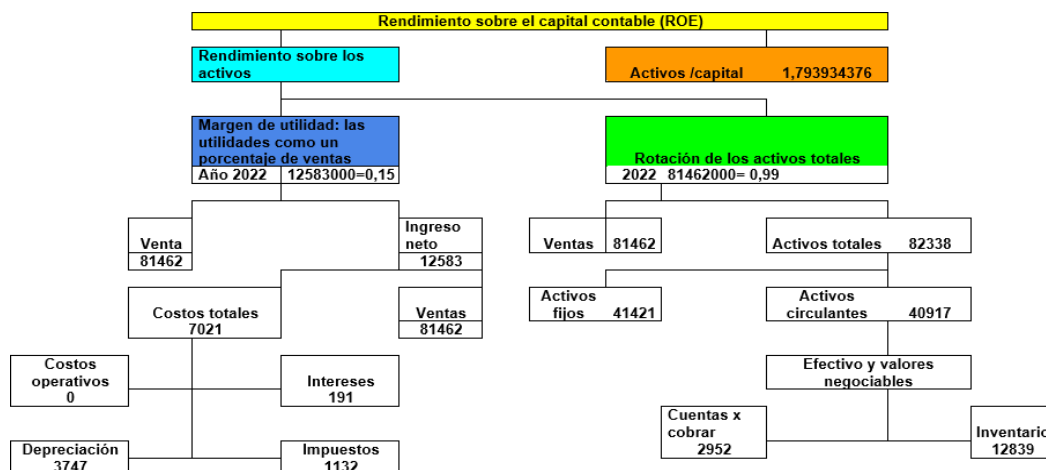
Rendimiento sobre el capital contable (ROE)

Rendimiento sobre los activos

Activos /capital 1,793934376

Margen de utilidad: las utilidades como un porcentaje de ventas

Año 2022 12583000=0,15

Rotación de los activos totales

2022 81462000= 0,99

Venta
81462

Ingreso neto
12583

Ventas 81462

Activos totales 82338

Costos totales
7021

Ventas
81462

Activos fijos 41421

Activos circulantes 40917

Costos operativos
0

Intereses
191

Efectivo y valores negociables

Cuentas x cobrar
2952

Inventario
12839

Depreciación
3747

Impuestos
1132